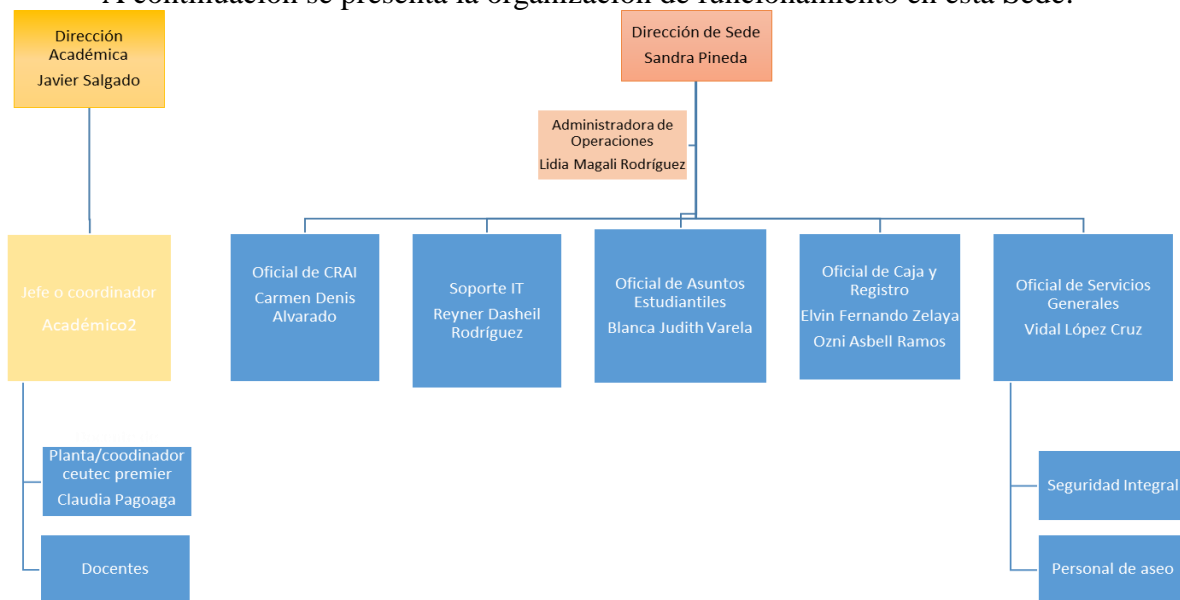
A continuación se presenta la organización de funcionamiento en esta Sede.

Dirección Académica
Javier Salgado

Dirección de Sede
Sandra Pineda

Administradora de Operaciones
Lidia Magali Rodríguez

Jefe o coordinador
Académico2

Oficial de CRAI
Carmen Denis Alvarado

Soporte IT
Reyner Dasheil Rodríguez

Oficial de Asuntos Estudiantiles
Blanca Judith Varela

Oficial de Caja y Registro
Elvin Fernando Zelaya
Ozni Asbell Ramos

Oficial de Servicios Generales
Vidal López Cruz

Planta/coodinador ceutec premier
Claudia Pagoaga

Docentes

Seguridad Integral

Personal de aseo